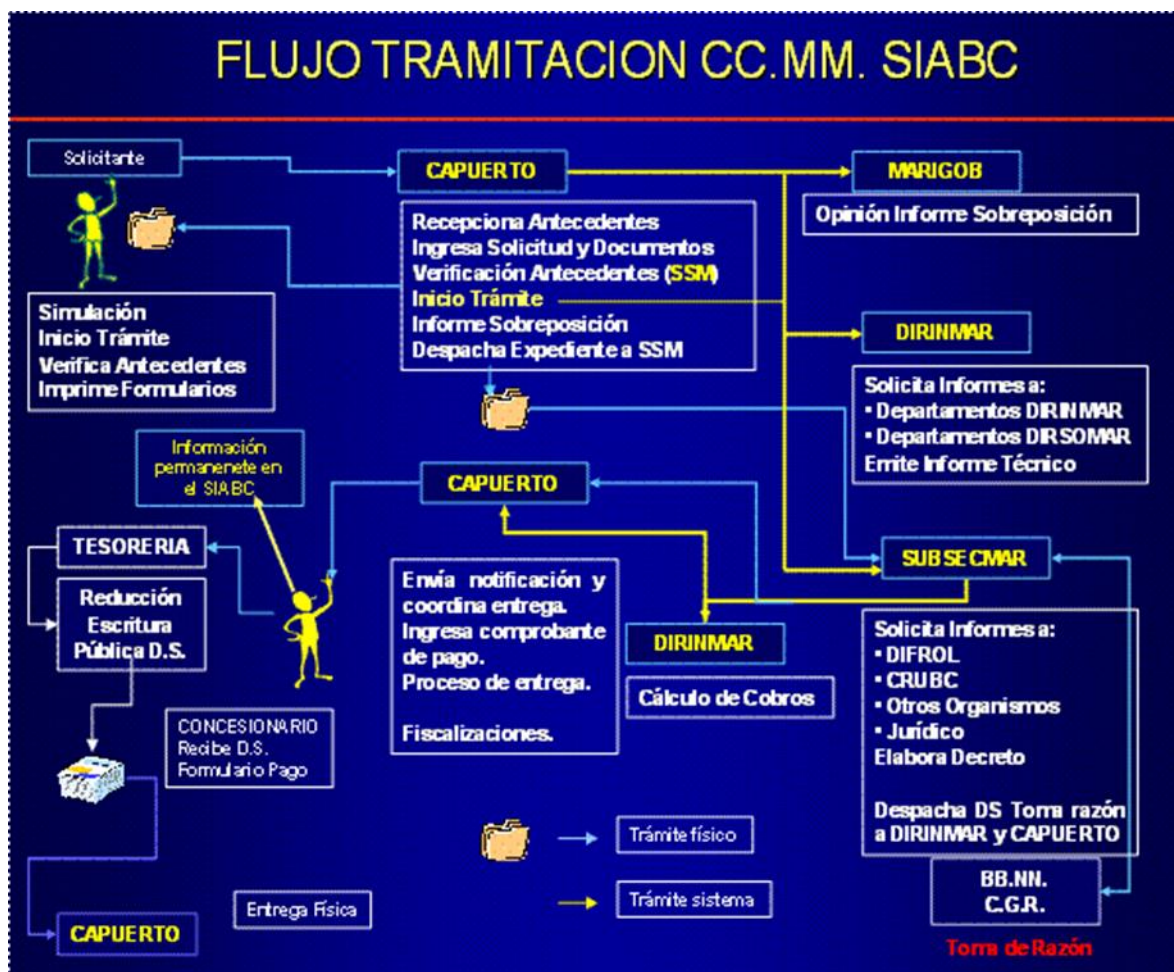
FLUJO TRAMITACION CC.MM. SIABC

Solicitante

CAPUERTO

MARIGOB

Opinión Informe Sobreposición

Recepciona Antecedentes
Ingresa Solicitud y Documentos
Verificación Antecedentes (SSM)
Inicio Trámite
Informe Sobreposición
Despacha Expediente a SSM

Simulación
Inicio Trámite
Verifica Antecedentes
Imprime Formularios

DIRINMAR

Solicita Informes a:
• Departamentos DIRINMAR
• Departamentos DIRSOMAR
Emite Informe Técnico

Información permanenete en el SIABC

CAPUERTO

TESORERIA

Reducción Escritura Pública D.S.

SUBSECMAR

Envía notificación y coordina entrega.
Ingresa comprobante de pago.
Proceso de entrega.

Fiscalizaciones.

DIRINMAR

Cálculo de Cobros

Solicita Informes a:
• DIFROL
• CRUBC
• Otros Organismos
• Jurídico
Elabora Decreto

Despacha DS Toma razón a DIRINMAR y CAPUERTO

CONCESIONARIO
Recibe D.S.
Formulario Pago

Trámite físico

Trámite sistema

BB.NN.
C.G.R.

Entrega Física

CAPUERTO

Toma de Razón